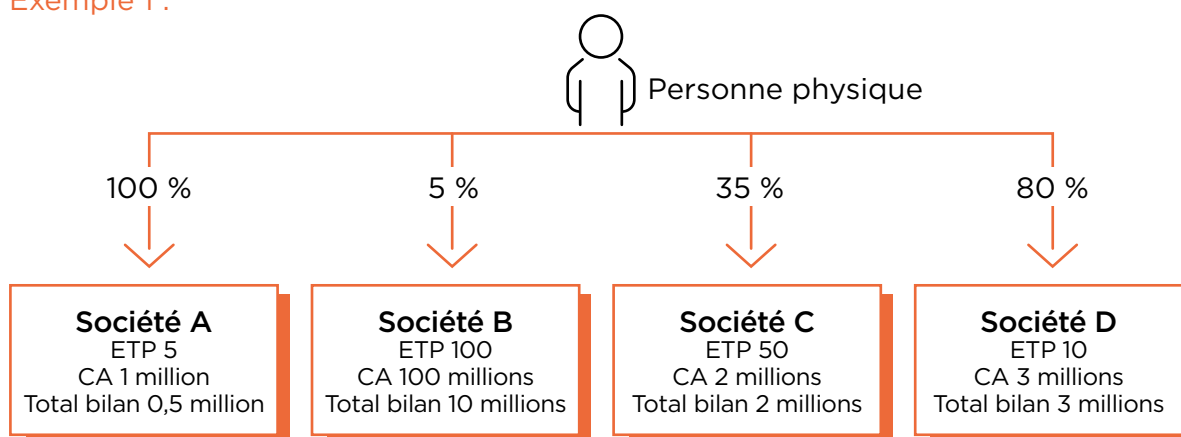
Exemple 1 :

Personne physique

100 %

5 %

35 %

80 %

**Société A**
ETP 5
CA 1 million
Total bilan 0,5 million

**Société B**
ETP 100
CA 100 millions
Total bilan 10 millions

**Société C**
ETP 50
CA 2 millions
Total bilan 2 millions

**Société D**
ETP 10
CA 3 millions
Total bilan 3 millions